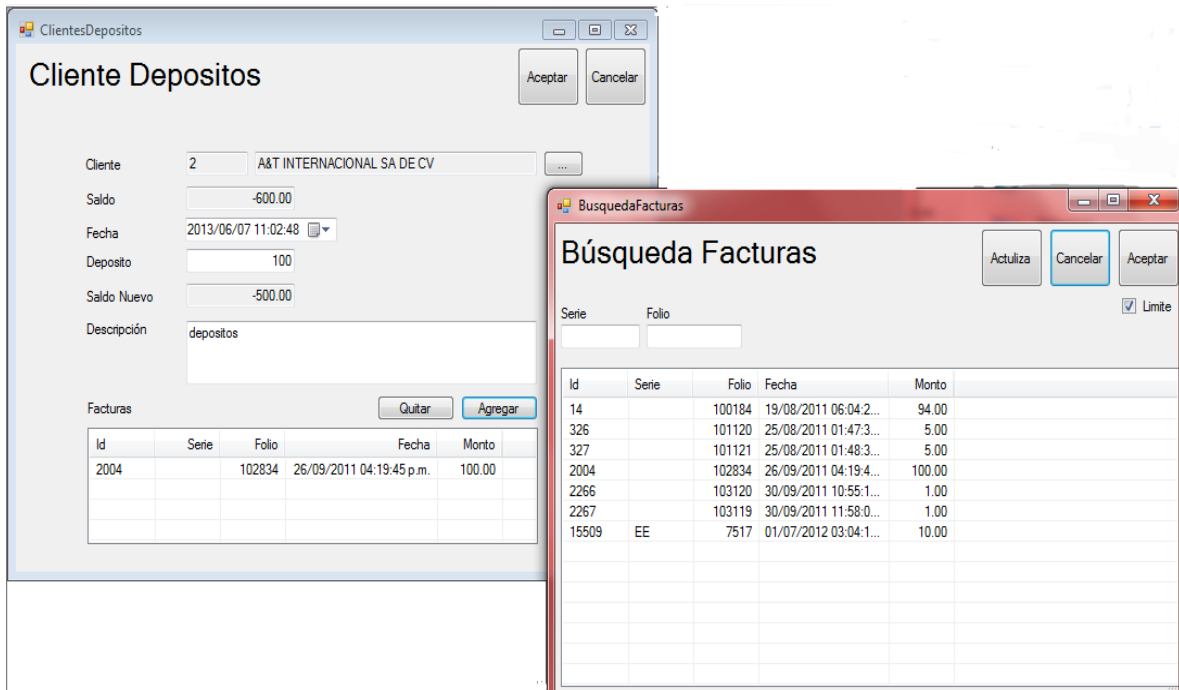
ClientesDepositos

Cliente Depositos

Aceptar

Cancelar

Cliente 2 A&T INTERNACIONAL SA DE CV ...

Saldo -600.00

Fecha 2013/06/07 11:02:48

Deposito 100

Saldo Nuevo -500.00

Descripción depositos

Facturas

Quitar Agregar

| Id | Serie | Folio | Fecha | Monto |
|---|---|---|---|---|
| 2004 | | 102834 | 26/09/2011 04:19:45 p.m. | 100.00 |

BusquedaFacturas

Búsqueda Facturas

Actuliza

Cancelar

Aceptar

Limite

Serie Folio

| Id | Serie | Folio | Fecha | Monto |
|---|---|---|---|---|
| 14 | | 100184 | 19/08/2011 06:04:2... | 94.00 |
| 326 | | 101120 | 25/08/2011 01:47:3... | 5.00 |
| 327 | | 101121 | 25/08/2011 01:48:3... | 5.00 |
| 2004 | | 102834 | 26/09/2011 04:19:4... | 100.00 |
| 2266 | | 103120 | 30/09/2011 10:55:1... | 1.00 |
| 2267 | | 103119 | 30/09/2011 11:58:0... | 1.00 |
| 15509 | EE | 7517 | 01/07/2012 03:04:1... | 10.00 |